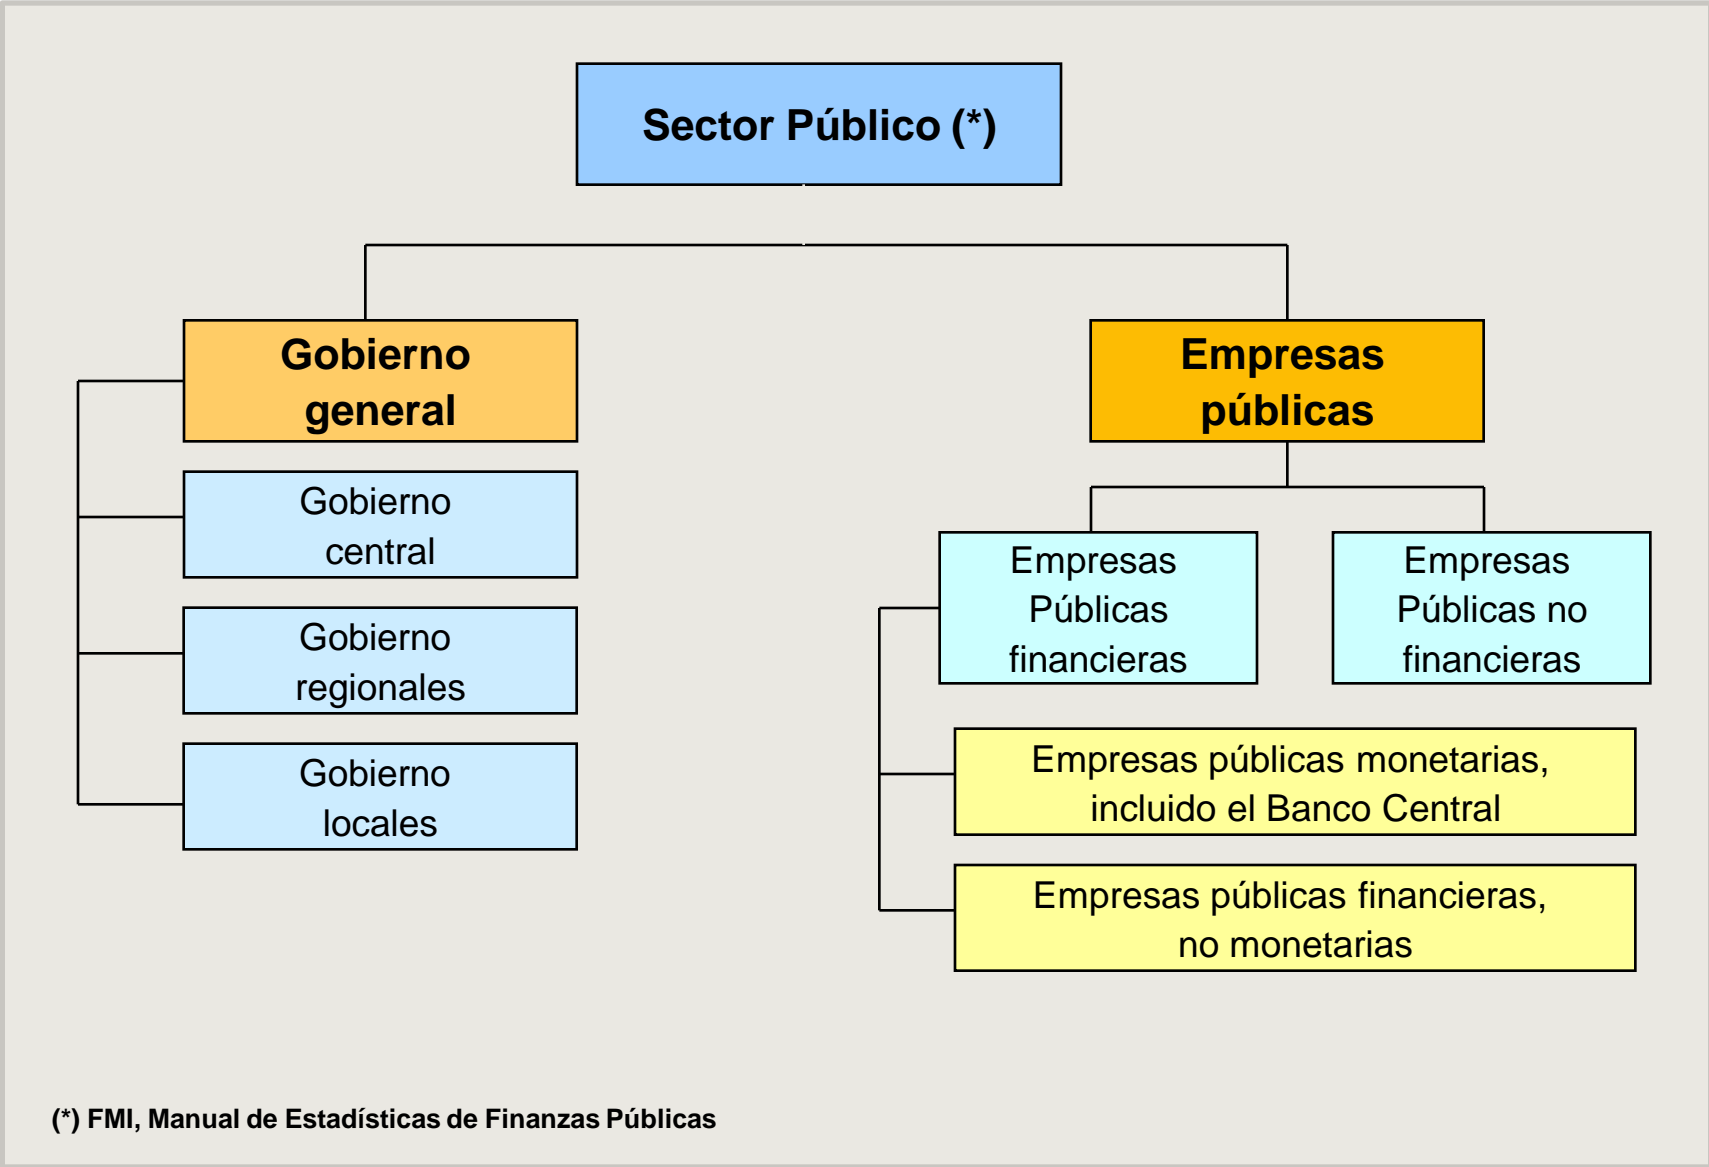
Sector Público (*)

Gobierno general

Gobierno central

Gobierno regionales

Gobierno locales

Empresas públicas

Empresas Públicas financieras

Empresas Públicas no financieras

Empresas públicas monetarias, incluido el Banco Central

Empresas públicas financieras, no monetarias

(*) FMI, Manual de Estadísticas de Finanzas Públicas